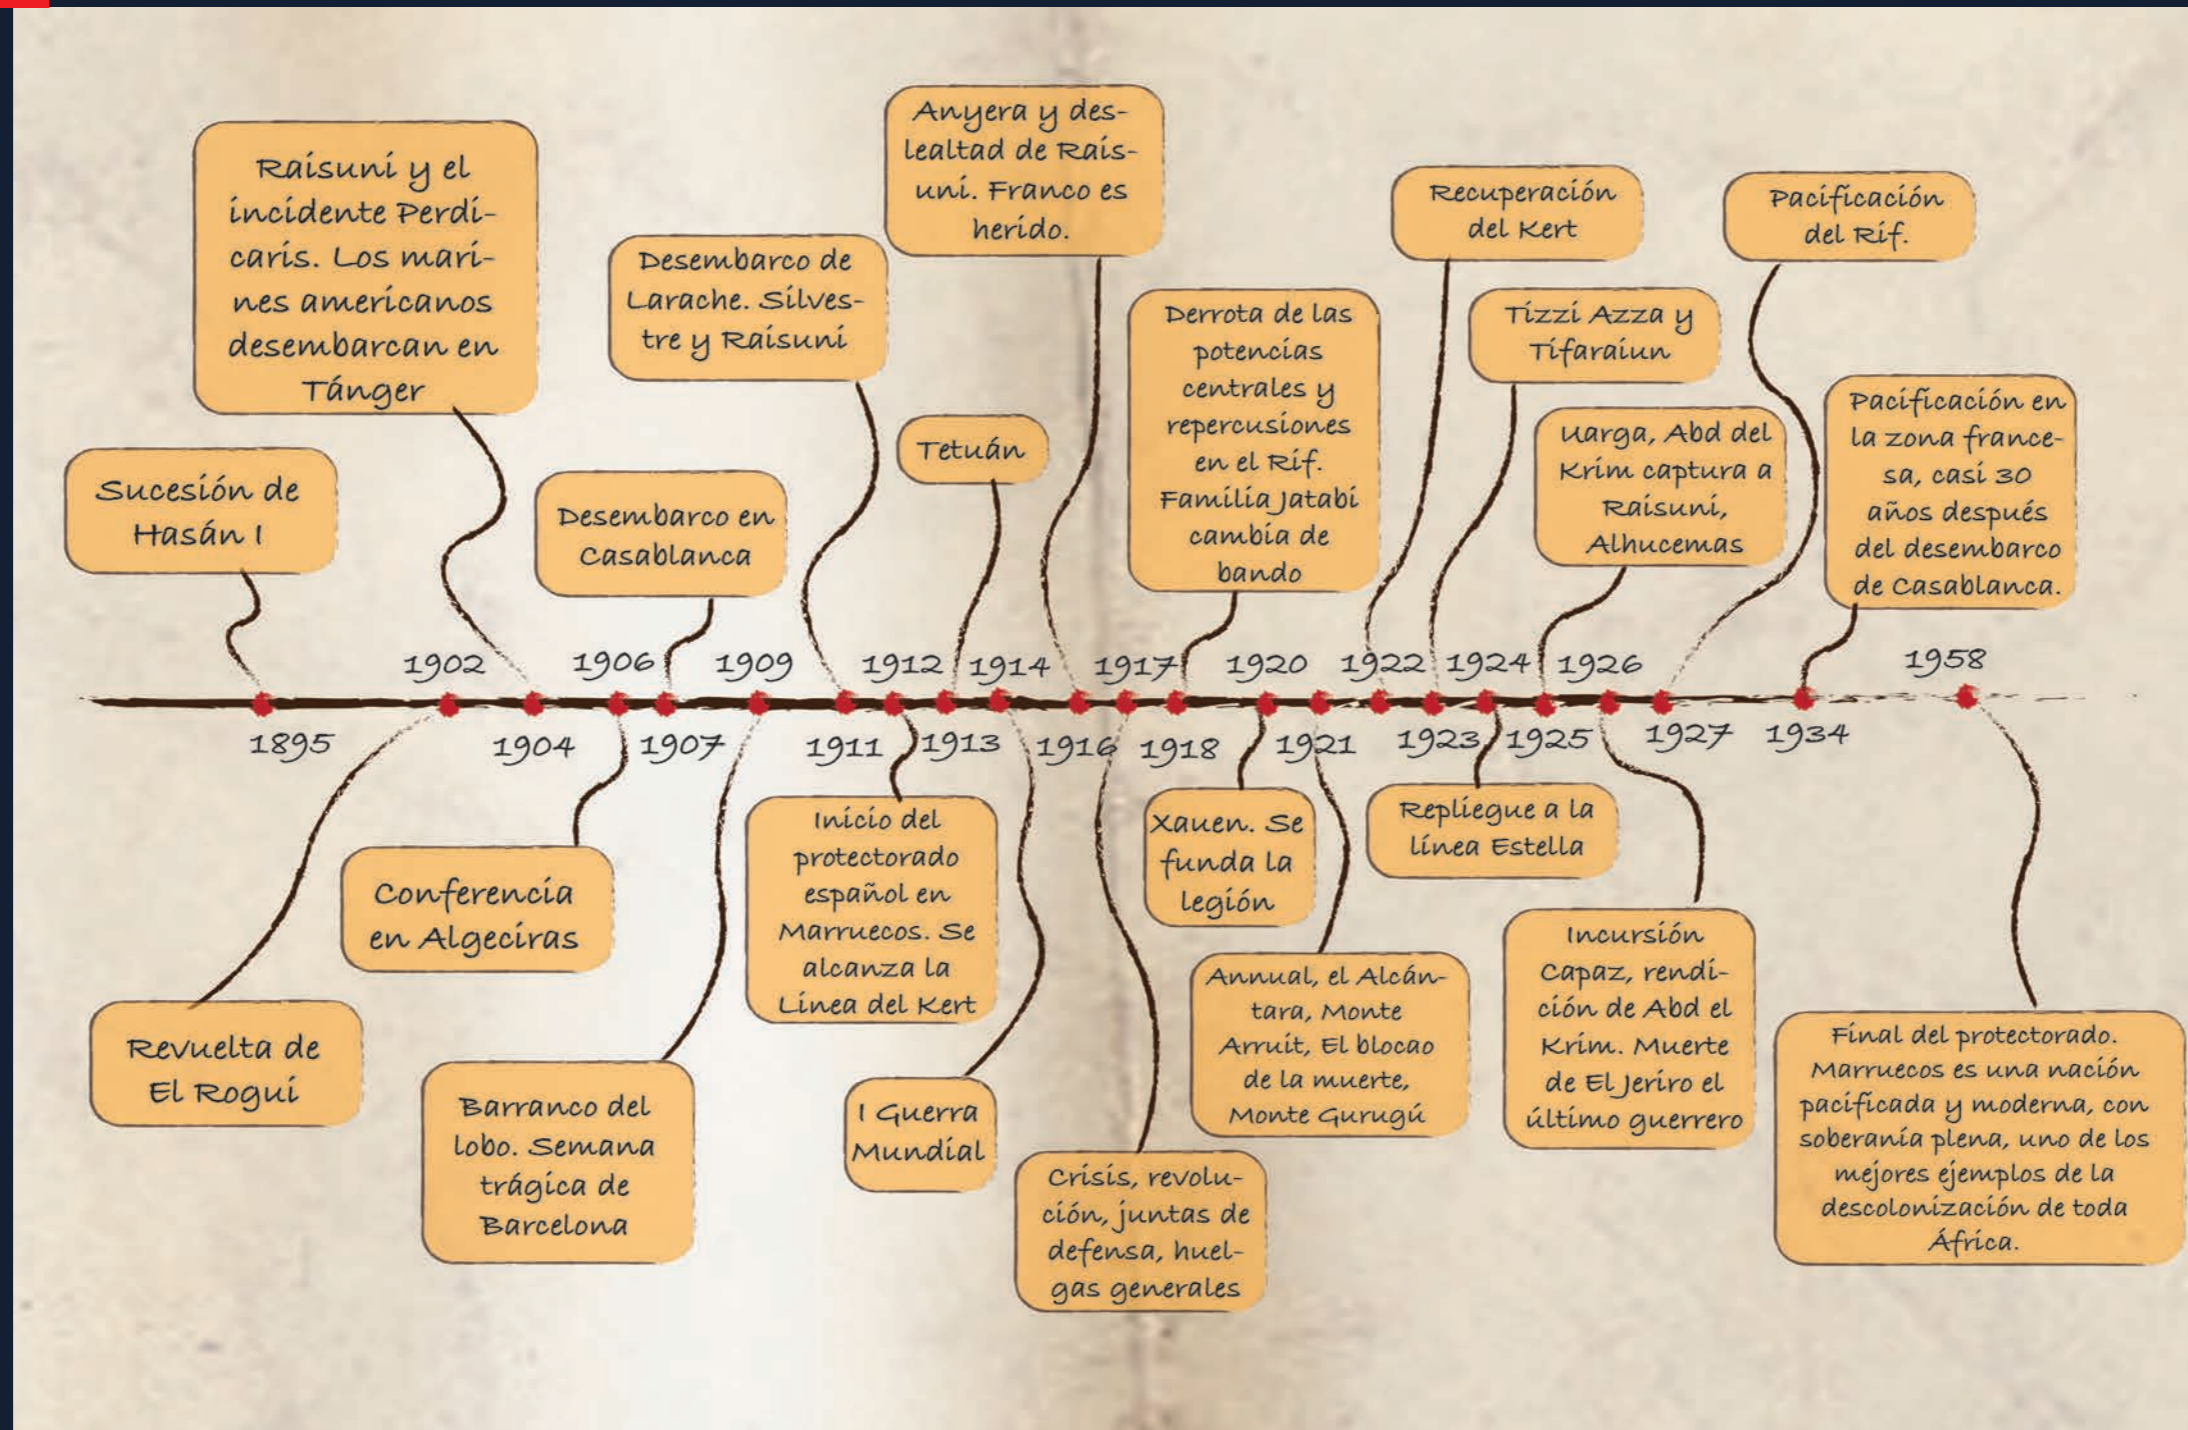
Raisuni y el incidente Perdicaris. Los marines americanos desembarcan en Tánger

Anyera y deslealtad de Raisuni. Franco es herido.

Recuperación del Kert

Pacificación del Rif.

Sucesión de Hasán I

Desembarco de Larache. Silvestre y Raisuni

Derrota de las potencias centrales y repercusiones en el Rif. Familia Jatabi cambia de bando

Tizzi Azza y Tifaraiun

Tetuán

Desembarco en Casablanca

Uarga, Abd del Krim captura a Raisuni, Alhucemas

Pacificación en la zona francesa, casi 30 años después del desembarco de Casablanca.

1902 1906 1909 1912 1914 1917 1920 1922 1924 1926 1958

1895 1904 1907 1911 1913 1916 1918 1921 1923 1925 1927 1934

Conferencia en Algeciras

Inicio del protectorado español en Marruecos. Se alcanza la Linea del Kert

Xauen. Se funda la legión

Repliegue a la línea Estella

Revuelta de El Roguí

Barranco del lobo. Semana trágica de Barcelona

I Guerra Mundial

Crisis, revolución, juntas de defensa, huelgas generales

Annual, el Alcántara, Monte Arruit, El blocao de la muerte, Monte Gurugú

Incursión Capaz, rendición de Abd el Krim. Muerte de El Jeriro el último guerrero

Final del protectorado. Marruecos es una nación pacificada y moderna, con soberanía plena, uno de los mejores ejemplos de la descolonización de toda África.